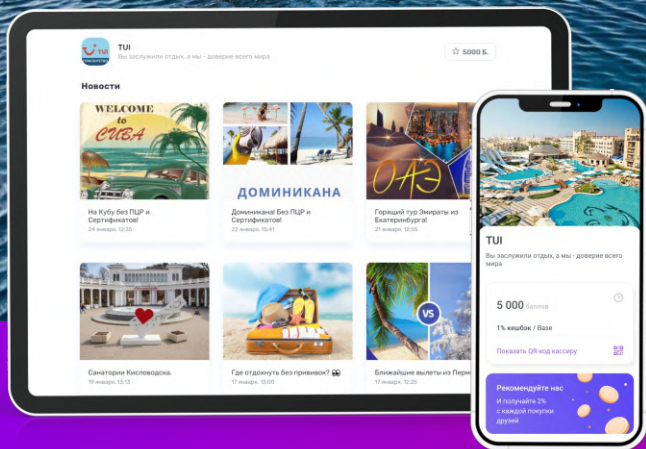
TUI
Вы заслужили отдых, а мы - доверие всего мира

5000 Б.

Новости

WELCOME to CUBA

На Кубу без ПЦР и Сертификатов!
24 января, 12:35

ДОМИНИКАНА

Доминикана! Без ПЦР и Сертификатов!
22 января, 15:41

ОАЭ

Горящий тур Эмираты из Екатеринбурга!
21 января, 12:55

Санатории Кисловодска.
19 января, 13:13

Где отдохнуть без прививок?
17 января, 13:00

VS

Ближайшие вылеты из Перм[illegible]
17 января, 12:25

TUI
Вы заслужили отдых, а мы - доверие всего мира

5 000 баллов
1% кешбэк / Base
Показать QR-код кассиру

Рекомендуйте нас
И получайте 2% с каждой покупки друзей